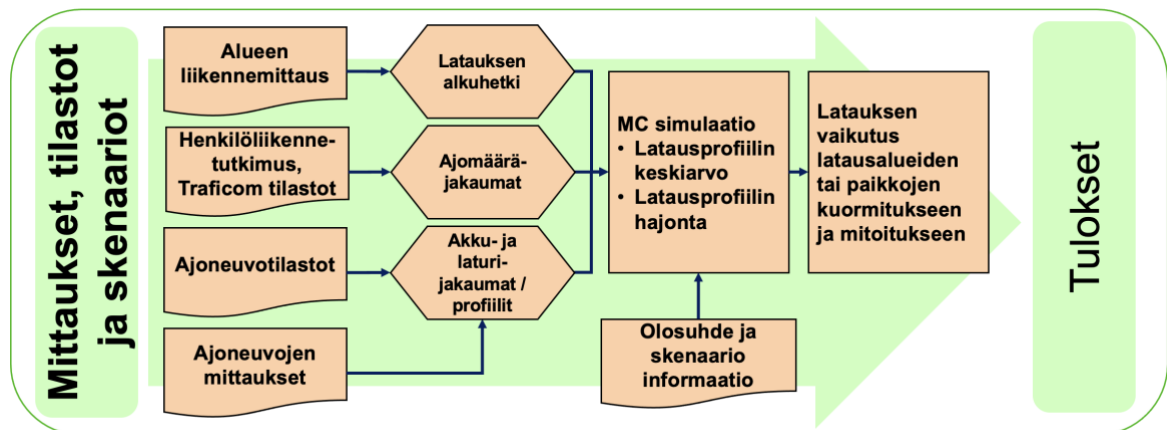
Mittaukset, tilastot ja skenaariot

Alueen liikennemittaus

Henkilöliikennetutkimus, Traficom tilastot

Ajoneuvotilastot

Ajoneuvojen mittaukset

Latauksen alkuhetki

Ajomääräjakaumat

Akku- ja laturijakaumat / profiilit

MC simulaatio
• Latausprofiilin keskiarvo
• Latausprofiilin hajonta

Olosuhde ja skenaario informaatio

Latauksen vaikutus latausalueiden tai paikkojen kuormitukseen ja mitoitukseen

Tulokset